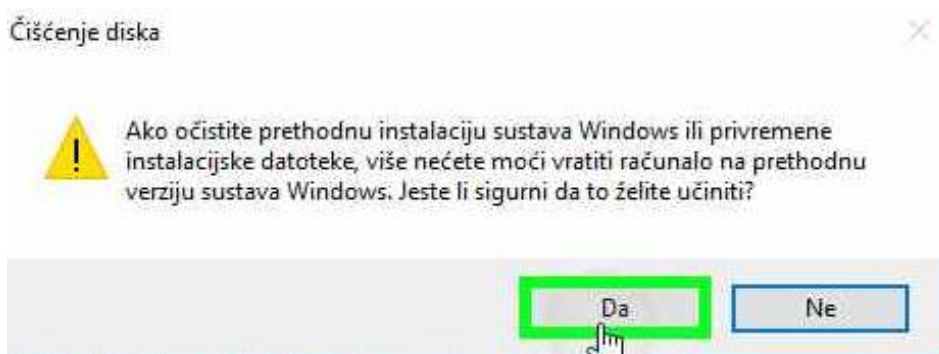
Čišćenje diska

Ako očistite prethodnu instalaciju sustava Windows ili privremene instalacijske datoteke, više nećete moći vratiti računalo na prethodnu verziju sustava Windows. Jeste li sigurni da to želite učiniti?

Da

Ne